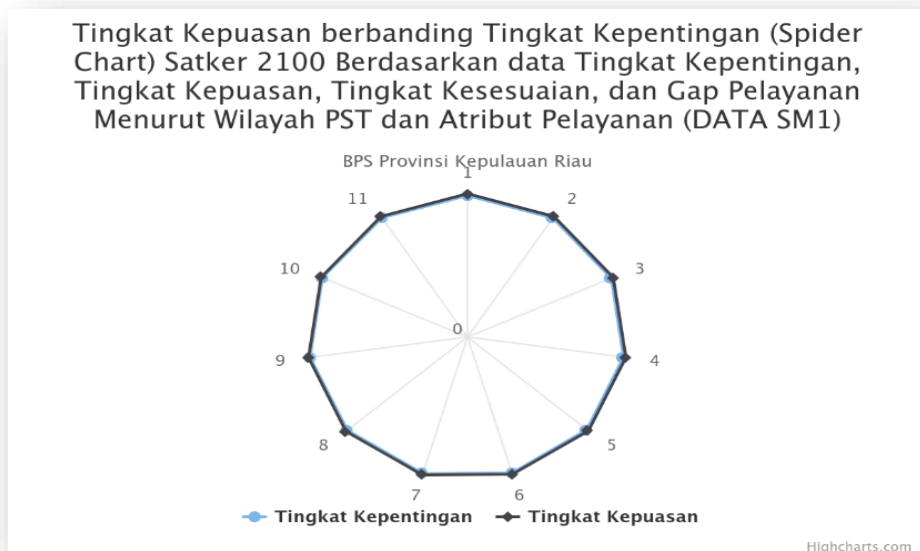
Tingkat Kepuasan berbanding Tingkat Kepentingan (Spider Chart) Satker 2100 Berdasarkan data Tingkat Kepentingan, Tingkat Kepuasan, Tingkat Kesesuaian, dan Gap Pelayanan Menurut Wilayah PST dan Atribut Pelayanan (DATA SM1)

BPS Provinsi Kepulauan Riau

1
2
3
4
5
6
7
8
9
10
11
0

Tingkat Kepentingan
Tingkat Kepuasan

Highcharts.com